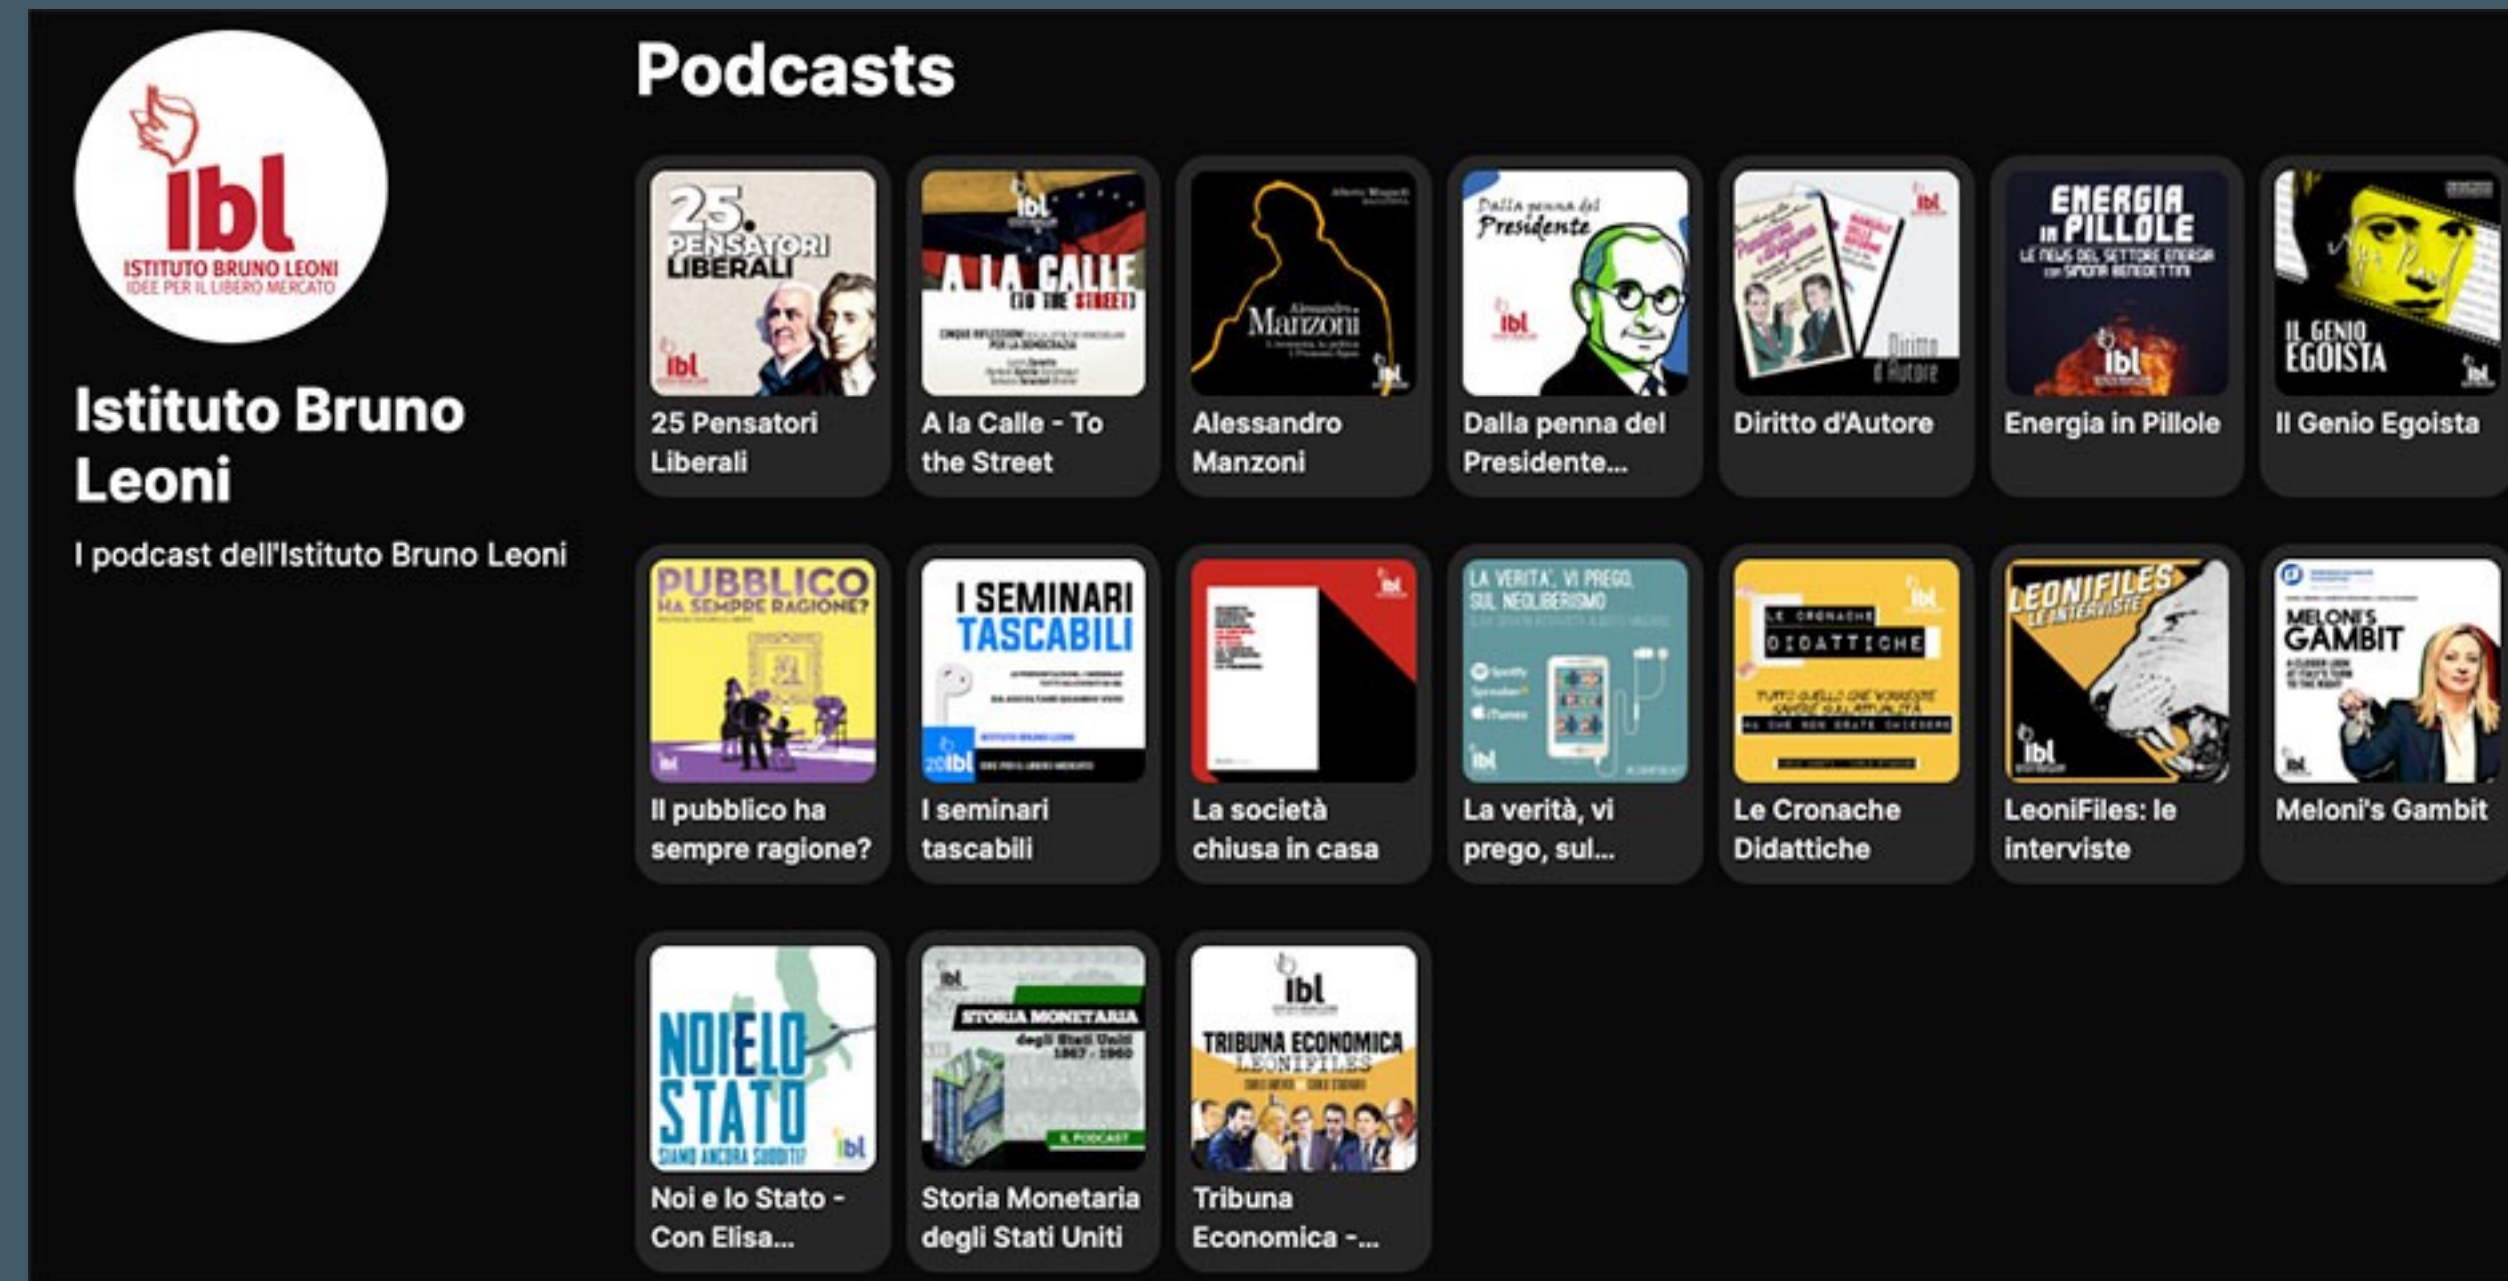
ibl
ISTITUTO BRUNO LEONI
IDEE PER IL LIBERO MERCATO

Istituto Bruno Leoni

I podcast dell'Istituto Bruno Leoni

Podcasts

25. PENSATORI LIBERALI
ibl
25 Pensatori Liberali

ibl
A LA CALLE (TO THE STREET)
A la Calle - To the Street

Manzoni
ibl
Alessandro Manzoni

Dalla penna del Presidente
ibl
Dalla penna del Presidente...

ibl
Diritto d'Autore
Diritto d'Autore

ENERGIA IN PILLOLE
LE NEWS DEL SETTORE ENERGIA CON SIMONA BENEDETTINI
ibl
Energia in Pillole

IL GENIO EGOISTA
ibl
Il Genio Egoista

PUBBLICO HA SEMPRE RAGIONE?
ibl
Il pubblico ha sempre ragione?

I SEMINARI TASCABILI
20 ibl
I seminari tascabili

ibl
La società chiusa in casa

LA VERITA', VI PREGO, SUL NEOLIBERISMO
ibl
La verità, vi prego, sul...

ibl
LE CRONACHE DIDATTICHE
Le Cronache Didattiche

LEONIFILES LE INTERVISTE
ibl
LeoniFiles: le interviste

MELONI'S GAMBIT
ibl
Meloni's Gambit

NOI E LO STATO
SIAMO ANCORA SUDDITI?
ibl
Noi e lo Stato - Con Elisa...

ibl
STORIA MONETARIA degli Stati Uniti 1867 - 1960
IL PODCAST
Storia Monetaria degli Stati Uniti

ibl
TRIBUNA ECONOMICA LEONIFILES
Tribuna Economica -...